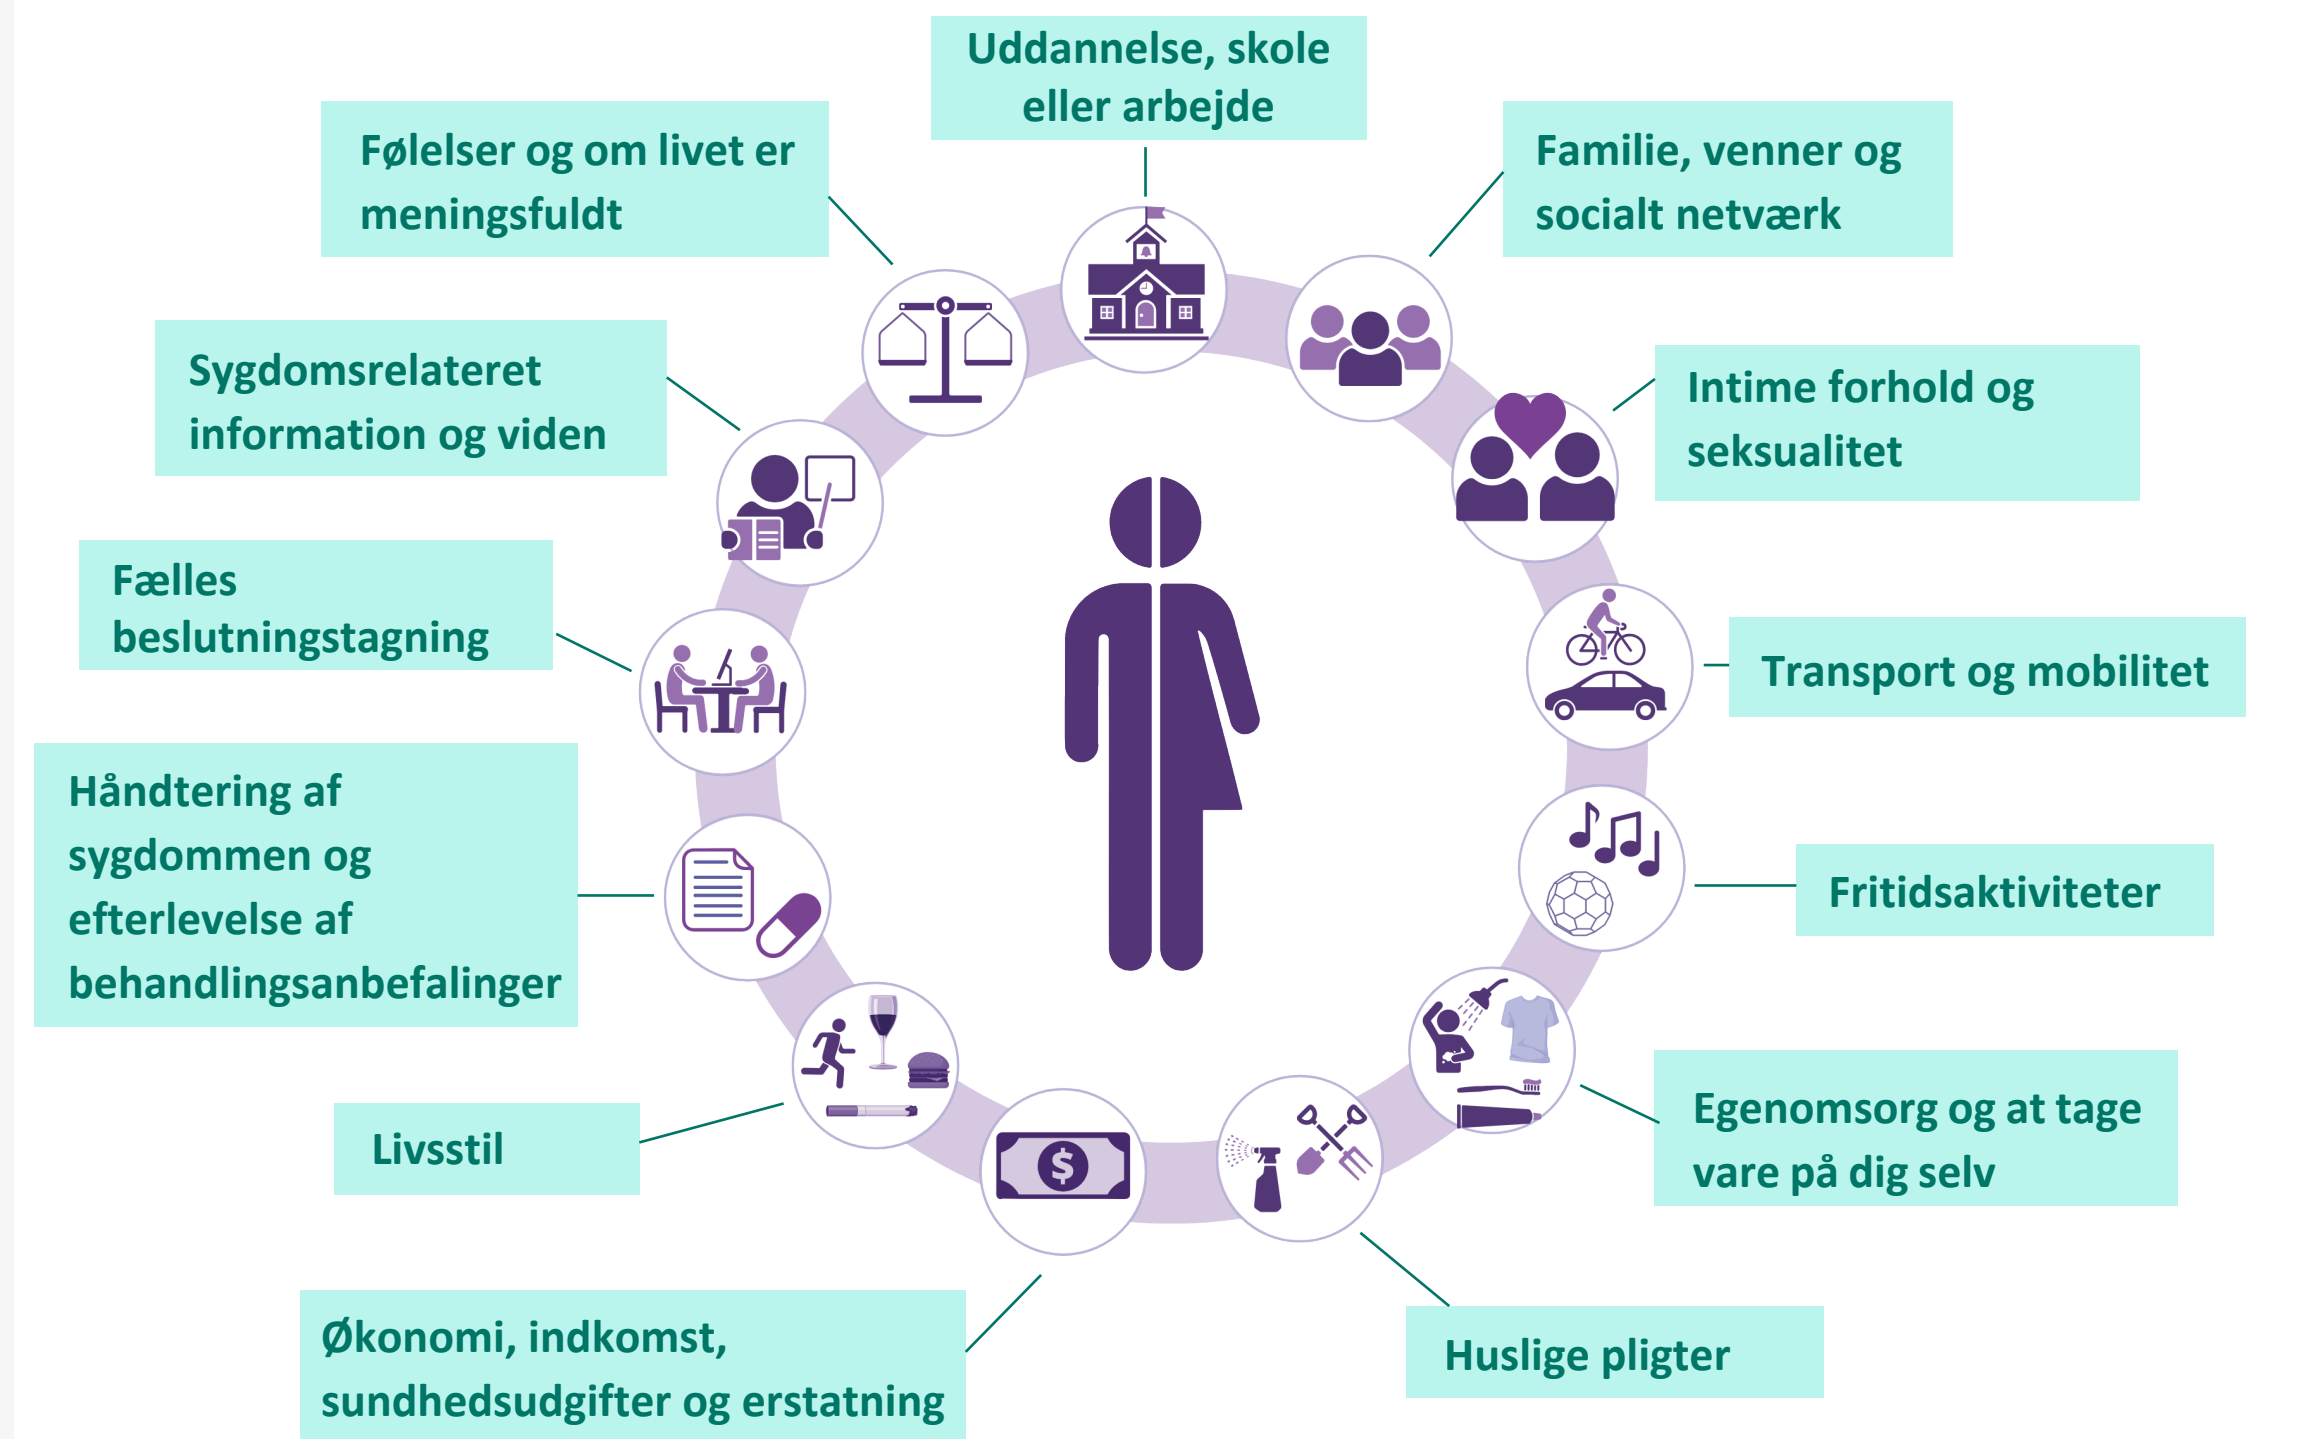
Uddannelse, skole eller arbejde

Følelser og om livet er meningsfuldt

Familie, venner og socialt netværk

Sygdomsrelateret information og viden

Intime forhold og seksualitet

Fælles beslutningstagning

Transport og mobilitet

Håndtering af sygdommen og efterlevelse af behandlingsanbefalinger

Fritidsaktiviteter

Livsstil

Egenomsorg og at tage vare på dig selv

Økonomi, indkomst, sundhedsudgifter og erstatning

Huslige pligter